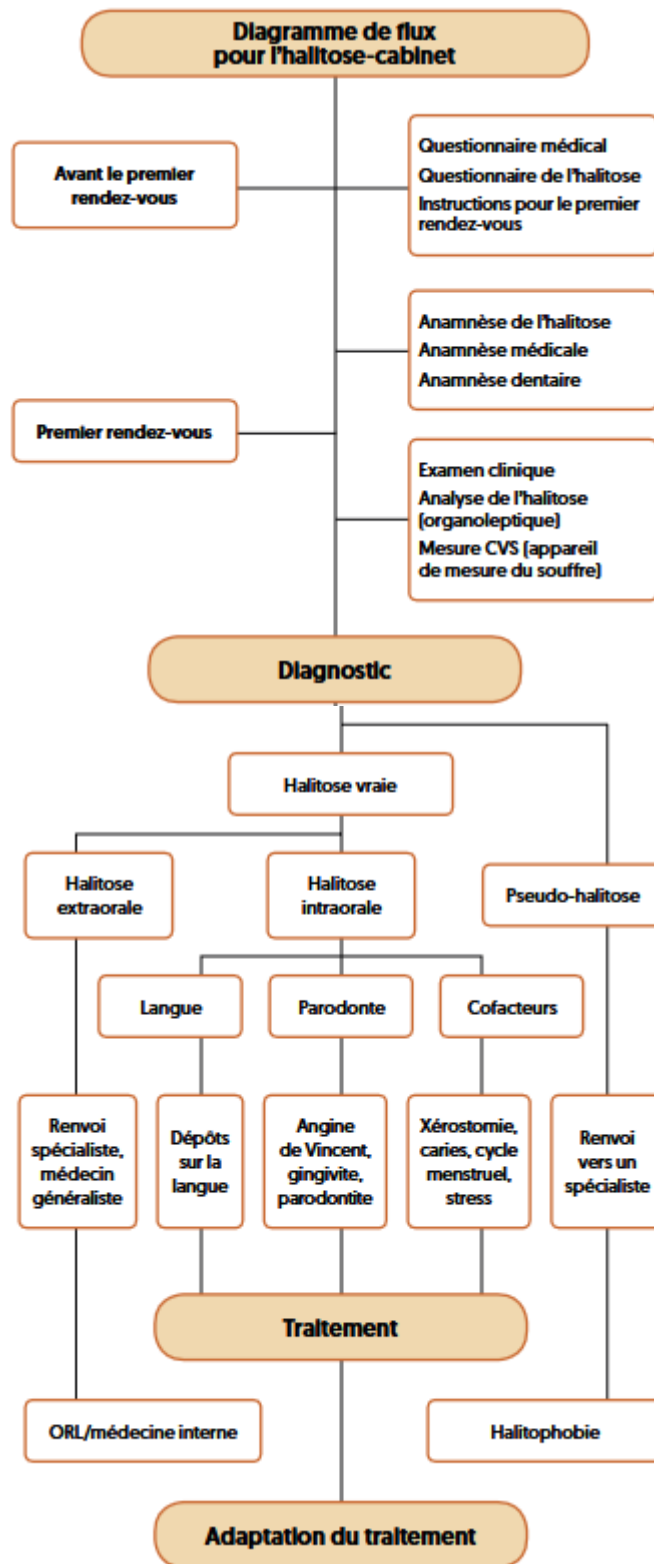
Diagramme de flux pour l'halitose-cabinet

Avant le premier rendez-vous

Questionnaire médical
Questionnaire de l'halitose
Instructions pour le premier rendez-vous

Anamnèse de l'halitose
Anamnèse médicale
Anamnèse dentaire

Premier rendez-vous

Examen clinique
Analyse de l'halitose (organoleptique)
Mesure CVS (appareil de mesure du souffre)

Diagnostic

Halitose vraie

Halitose extraorale

Halitose intraorale

Pseudo-halitose

Langue

Parodonte

Cofacteurs

Renvoi spécialiste, médecin généraliste

Dépôts sur la langue

Angine de Vincent, gingivite, parodontite

Xérostomie, caries, cycle menstruel, stress

Renvoi vers un spécialiste

Traitement

ORL/médecine interne

Halitophobie

Adaptation du traitement